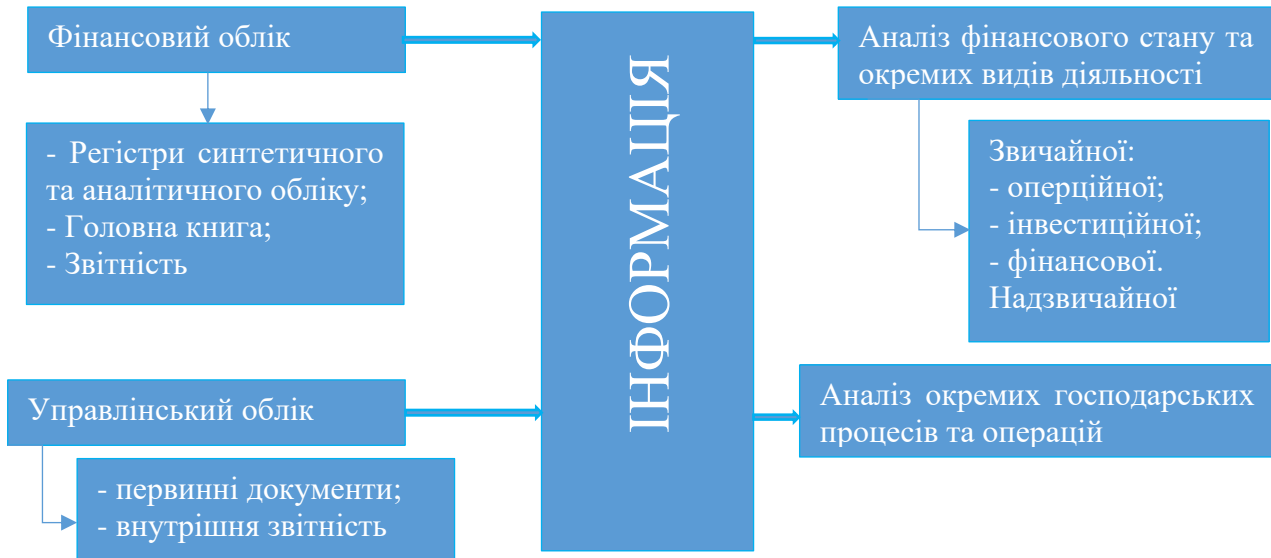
Фінансовий облік

- Регістри синтетичного та аналітичного обліку;
- Головна книга;
- Звітність

Управлінський облік

- первинні документи;
- внутрішня звітність

ІНФОРМАЦІЯ

Аналіз фінансового стану та окремих видів діяльності

Звичайної:
- оперційної;
- інвестиційної;
- фінансової.
Надзвичайної

Аналіз окремих господарських процесів та операцій